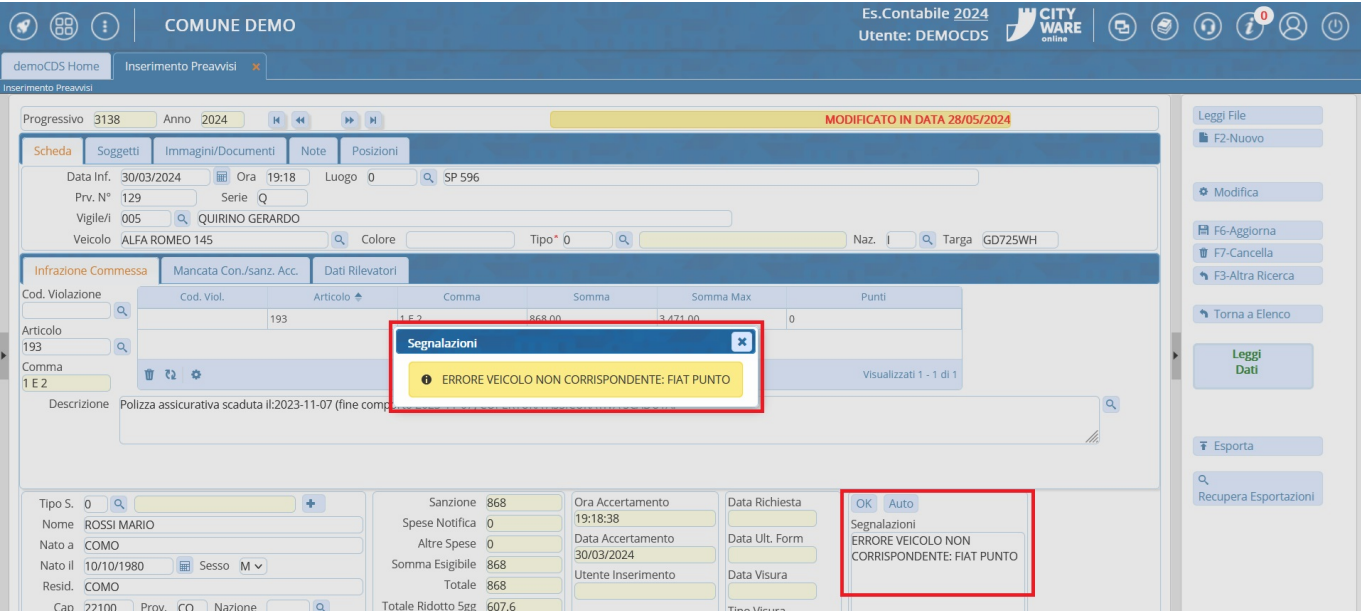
COMUNE DEMO

Es.Contabile 2024
Utente: DEMOCDS

CITY WARE online

0

demoCDS Home
Inserimento Preavvisi ×

Inserimento Preavvisi

Progressivo 3138 Anno 2024

MODIFICATO IN DATA 28/05/2024

Leggi File
F2-Nuovo

Scheda | Soggetti | Immagini/Documenti | Note | Posizioni

Data Inf. 30/03/2024 Ora 19:18 Luogo 0 SP 596
Prv. N° 129 Serie Q
Vigile/i 005 QUIRINO GERARDO
Veicolo ALFA ROMEO 145 Colore Tipo* 0 Naz. I Targa GD725WH

Modifica

F6-Aggiorna
F7-Cancella
F3-Altra Ricerca

Infrazione Commessa | Mancata Con./sanz. Acc. | Dati Rilevatori

Cod. Violazione

| Cod. Viol. | Articolo | Comma | Somma | Somma Max | Punti |
|---|---|---|---|---|---|
| | 193 | 1 E 2 | 868,00 | 3.471,00 | 0 |

Articolo
193
Comma
1 E 2

Visualizzati 1 - 1 di 1

Torna a Elenco

Leggi Dati

Segnalazioni
ERRORE VEICOLO NON CORRISPONDENTE: FIAT PUNTO

Descrizione Polizza assicurativa scaduta il:2023-11-07 (fine compi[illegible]

Esporta

Recupera Esportazioni

Tipo S. 0
Nome ROSSI MARIO
Nato a COMO
Nato il 10/10/1980 Sesso M
Resid. COMO
Cap 22100 Prov. CO Nazione

Sanzione 868
Spese Notifica 0
Altre Spese 0
Somma Esigibile 868
Totale 868
Totale Ridotto 5gg 607.6

Ora Accertamento
19:18:38
Data Accertamento
30/03/2024
Utente Inserimento

Data Richiesta
Data Ult. Form
Data Visura
Tipo Visura

OK Auto
Segnalazioni
ERRORE VEICOLO NON CORRISPONDENTE: FIAT PUNTO